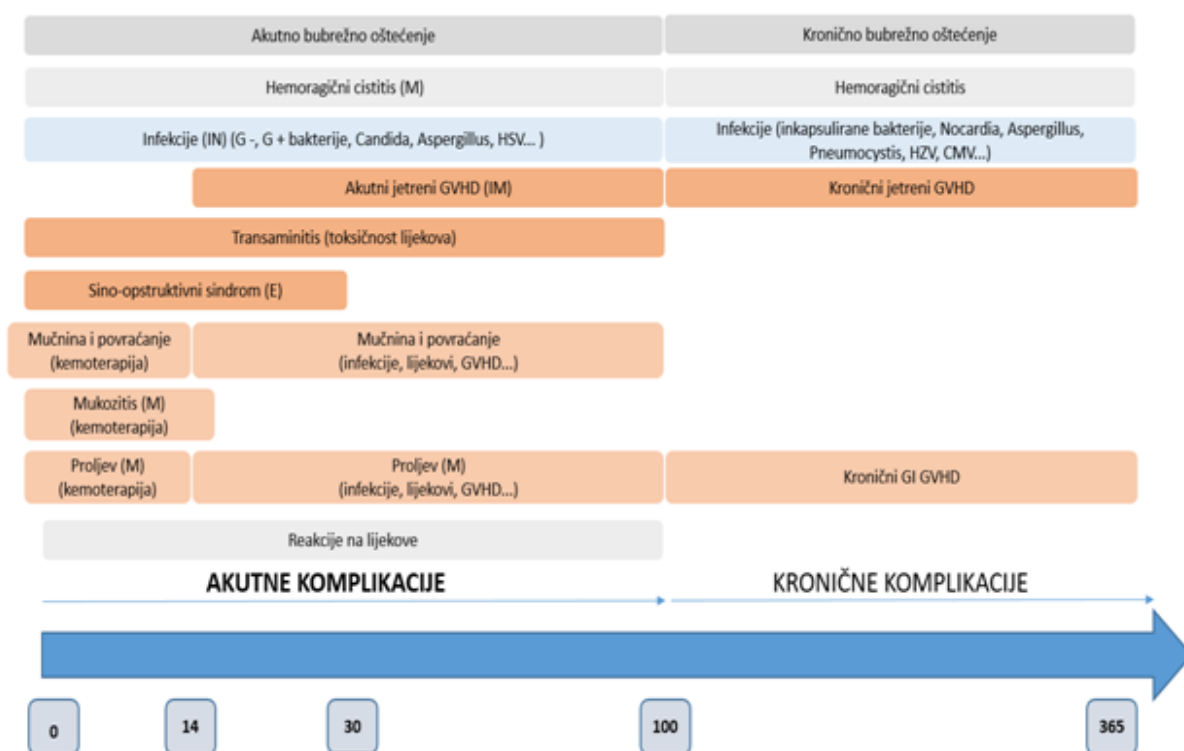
Akutno bubrežno oštećenje

Kronično bubrežno oštećenje

Hemoragični cistitis (M)

Hemoragični cistitis

Infekcije (IN) (G -, G + bakterije, Candida, Aspergillus, HSV... )

Infekcije (inkapsulirane bakterije, Nocardia, Aspergillus, Pneumocystis, HZV, CMV...)

Akutni jetreni GVHD (IM)

Kronični jetreni GVHD

Transaminitis (toksičnost lijekova)

Sino-opstruktivni sindrom (E)

Mučnina i povraćanje (kemoterapija)

Mučnina i povraćanje (infekcije, lijekovi, GVHD...)

Mukozitis (M) (kemoterapija)

Proljev (M) (kemoterapija)

Proljev (M) (infekcije, lijekovi, GVHD...)

Kronični GI GVHD

Reakcije na lijekove

AKUTNE KOMPLIKACIJE

KRONIČNE KOMPLIKACIJE

0

14

30

100

365